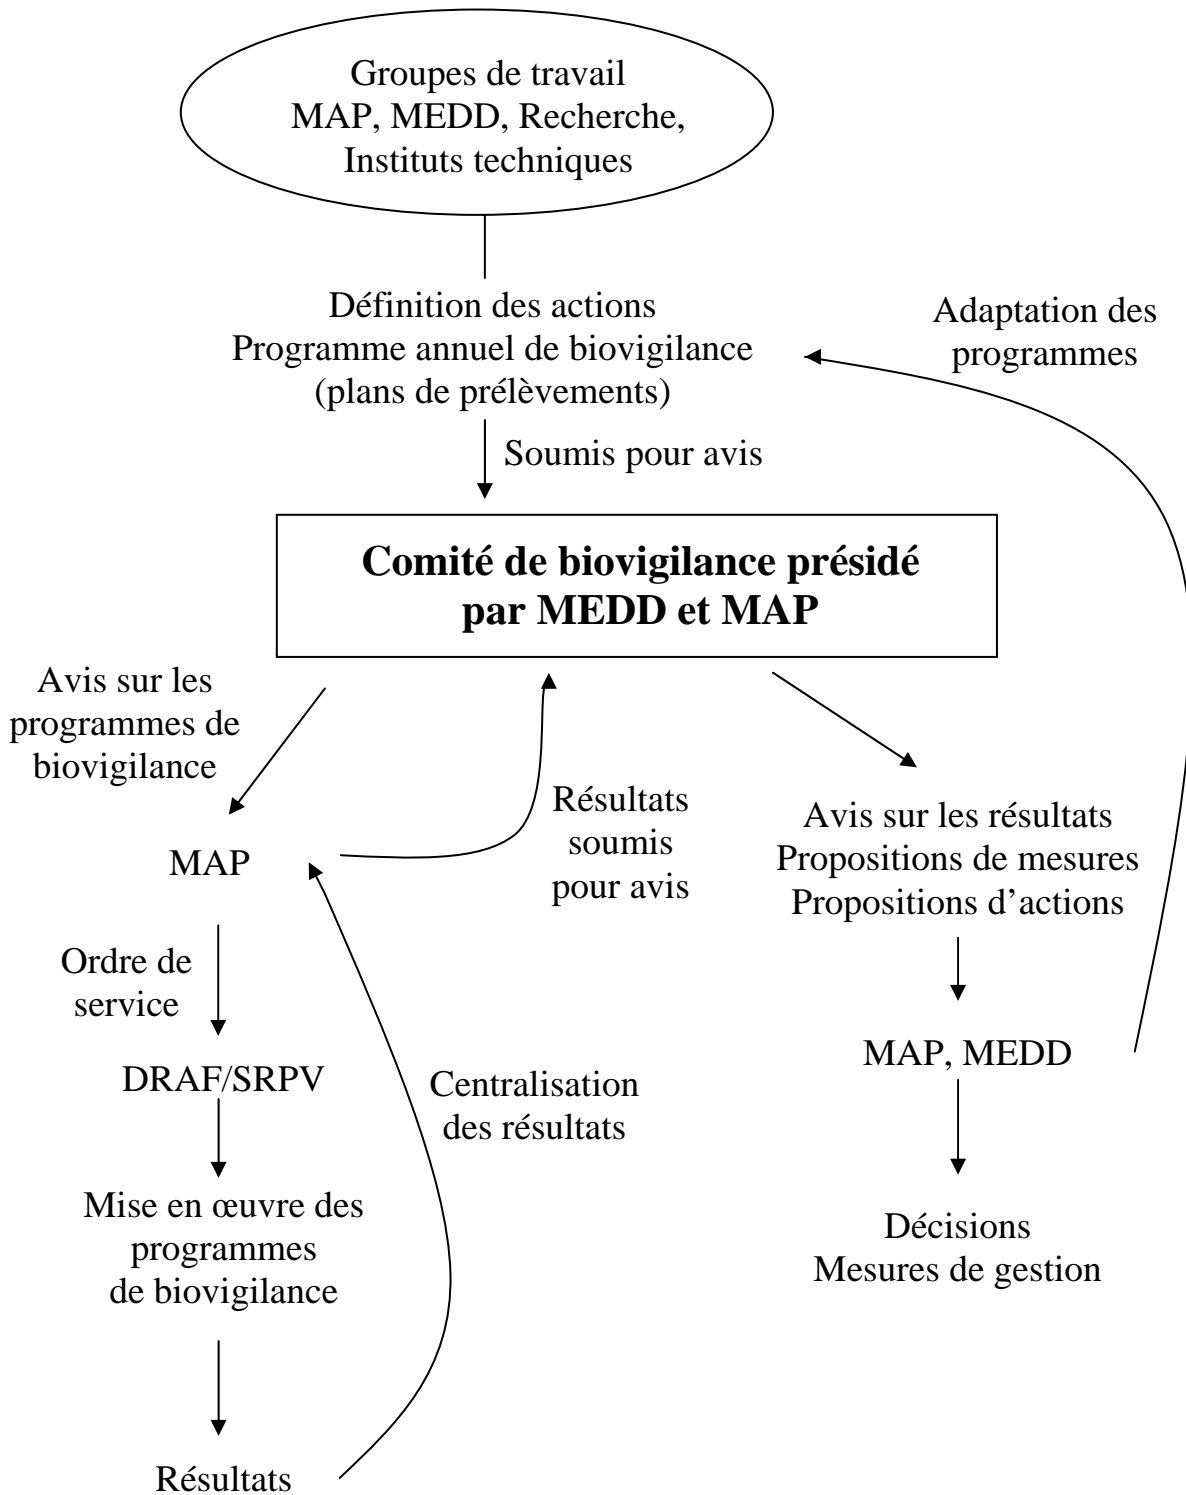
Groupes de travail
MAP, MEDD, Recherche,
Instituts techniques

Définition des actions
Programme annuel de biovigilance
(plans de prélèvements)

Adaptation des programmes

Soumis pour avis

**Comité de biovigilance présidé par MEDD et MAP**

Avis sur les programmes de biovigilance

MAP

Résultats soumis pour avis

Avis sur les résultats
Propositions de mesures
Propositions d'actions

Ordre de service

DRAF/SRPV

Centralisation des résultats

MAP, MEDD

Mise en œuvre des programmes de biovigilance

Décisions
Mesures de gestion

Résultats